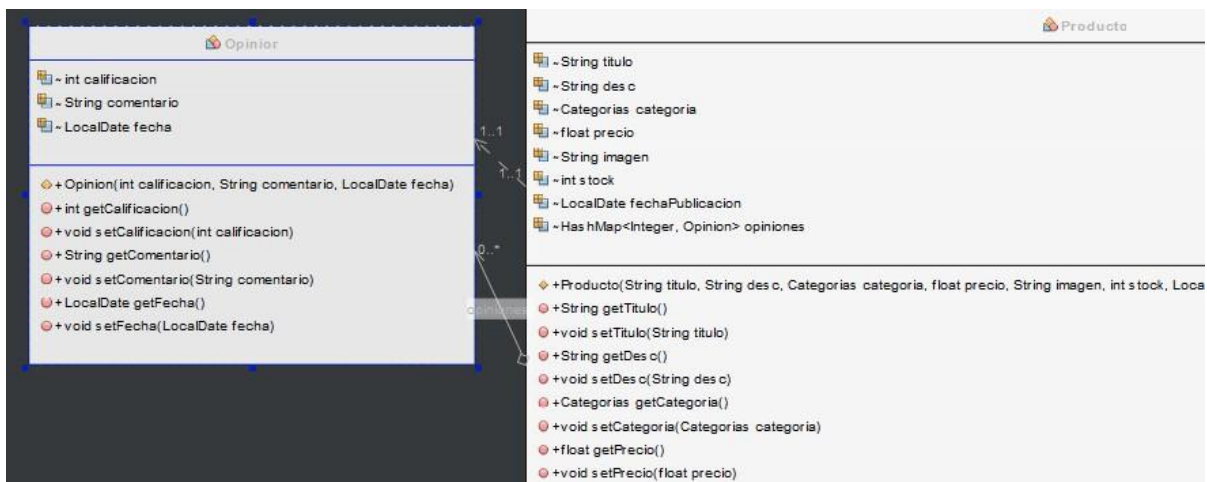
Opinion

~ int calificacion
~ String comentario
~ LocalDate fecha

+ Opinion(int calificacion, String comentario, LocalDate fecha)
+ int getCalificacion()
+ void setCalificacion(int calificacion)
+ String getComentario()
+ void setComentario(String comentario)
+ LocalDate getFecha()
+ void setFecha(LocalDate fecha)

1..1
1..1
0..*
opiniones

Producto

~String titulo
~String desc
~Categorias categoria
~float precio
~String imagen
~int stock
~LocalDate fechaPublicacion
~HashMap<Integer, Opinion> opiniones

+Producto(String titulo, String desc, Categorias categoria, float precio, String imagen, int stock, Loca
+String getTitulo()
+void setTitulo(String titulo)
+String getDesc()
+void setDesc(String desc)
+Categorias getCategoria()
+void setCategoria(Categorias categoria)
+float getPrecio()
+void setPrecio(float precio)